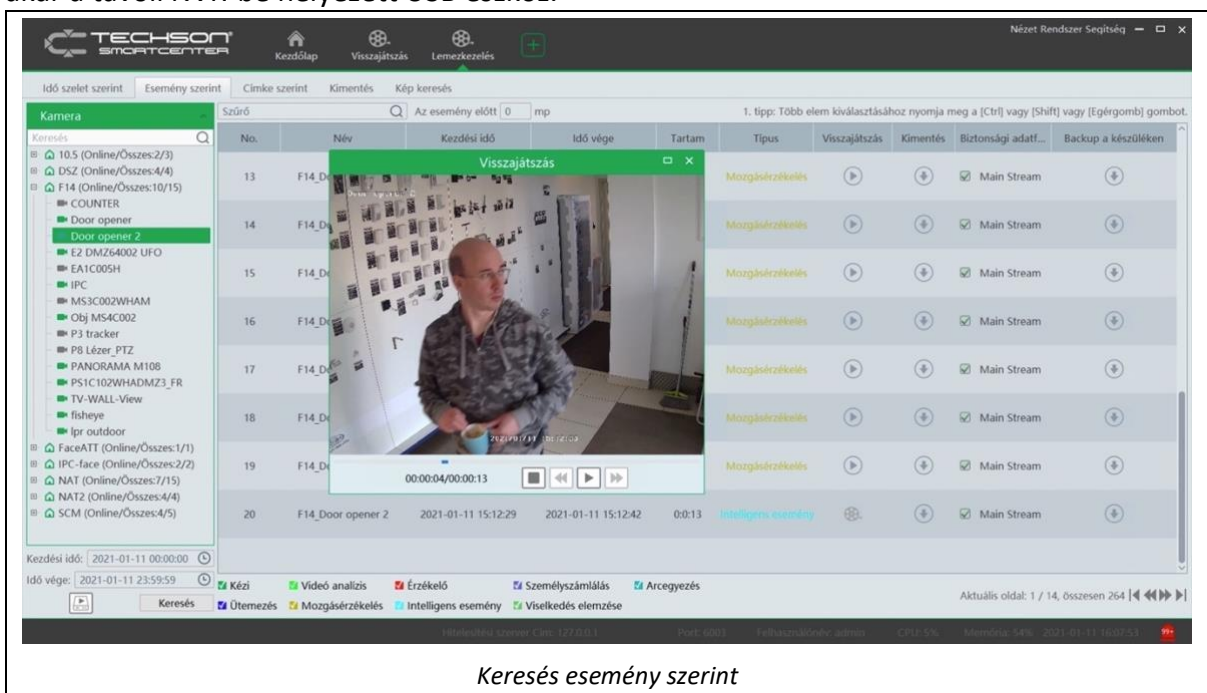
akár a távoli NVR-be helyezett USB eszköz.

TECHSON SMARTCENTER
Kezdőlap Visszajátszás Lemezkezelés
Nézet Rendszer Segítség

Idő szelet szerint Esemény szerint Címke szerint Kimentés Kép keresés

Kamera
Keresés
10.5 (Online/Összes:2/3)
DSZ (Online/Összes:4/4)
F14 (Online/Összes:10/15)
COUNTER
Door opener
Door opener 2
E2 DMZ64002 UFO
EA1C005H
IPC
MS3C002WHAM
Obj MS4C002
P3 tracker
P8 Lézer_PTZ
PANORAMA M108
PS1C102WHADMZ3_FR
TV-WALL-View
fisheye
lpr outdoor
FaceATT (Online/Összes:1/1)
IPC-face (Online/Összes:2/2)
NAT (Online/Összes:7/15)
NAT2 (Online/Összes:4/4)
SCM (Online/Összes:4/5)

Kezdési idő: 2021-01-11 00:00:00
Idő vége: 2021-01-11 23:59:59
Keresés

Szűrő Az esemény előtt 0 mp
1. tipp: Több elem kiválasztásához nyomja meg a [Ctrl] vagy [Shift] vagy [Egérgomb] gombot.

| No. | Név | Kezdési idő | Idő vége | Tartam | Típus | Visszajátszás | Kimentés | Biztonsági adatf... | Backup a készüléken |
|---|---|---|---|---|---|---|---|---|---|
| 13 | F14_D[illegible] | | | | Mozgásérzékelés | | | Main Stream | |
| 14 | F14_D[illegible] | | | | Mozgásérzékelés | | | Main Stream | |
| 15 | F14_D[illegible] | | | | Mozgásérzékelés | | | Main Stream | |
| 16 | F14_D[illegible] | | | | Mozgásérzékelés | | | Main Stream | |
| 17 | F14_D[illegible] | | | | Mozgásérzékelés | | | Main Stream | |
| 18 | F14_D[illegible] | | | | Mozgásérzékelés | | | Main Stream | |
| 19 | F14_D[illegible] | | | | Mozgásérzékelés | | | Main Stream | |
| 20 | F14_Door opener 2 | 2021-01-11 15:12:29 | 2021-01-11 15:12:42 | 0:0:13 | Intelligens esemény | | | Main Stream | |

Visszajátszás
2021-01-11 15:12:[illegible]
00:00:04/00:00:13

Kézi Videó analízis Érzékelő Személyszámlálás Arcegyezés
Ütemezés Mozgásérzékelés Intelligens esemény Viselkedés elemzése
Aktuális oldal: 1 / 14, összesen 264

Hitelesítési szerver Cím: 127.0.0.1 Port: 6003 Felhasználónév: admin CPU: 5% Memória: 54% 2021-01-11 16:07:53

Keresés esemény szerint